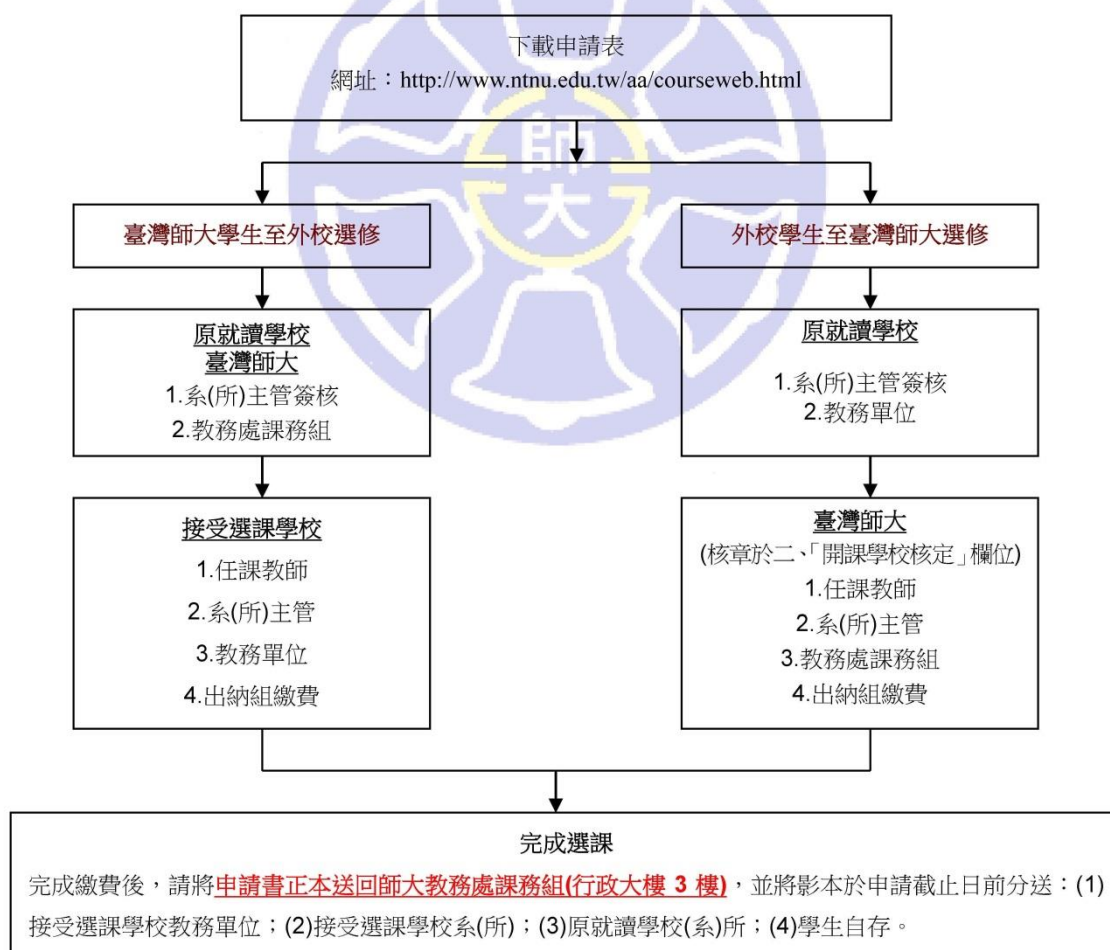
下載申請表
網址：http://www.ntnu.edu.tw/aa/courseweb.html

臺灣師大學生至外校選修

原就讀學校
臺灣師大
1.系(所)主管簽核
2.教務處課務組

接受選課學校
1.任課教師
2.系(所)主管
3.教務單位
4.出納組繳費

外校學生至臺灣師大選修

原就讀學校
1.系(所)主管簽核
2.教務單位

臺灣師大
(核章於二、「開課學校核定」欄位)
1.任課教師
2.系(所)主管
3.教務處課務組
4.出納組繳費

完成選課
完成繳費後，請將申請書正本送回師大教務處課務組(行政大樓 3 樓)，並將影本於申請截止日前分送：(1)接受選課學校教務單位；(2)接受選課學校系(所)；(3)原就讀學校(系)所；(4)學生自存。